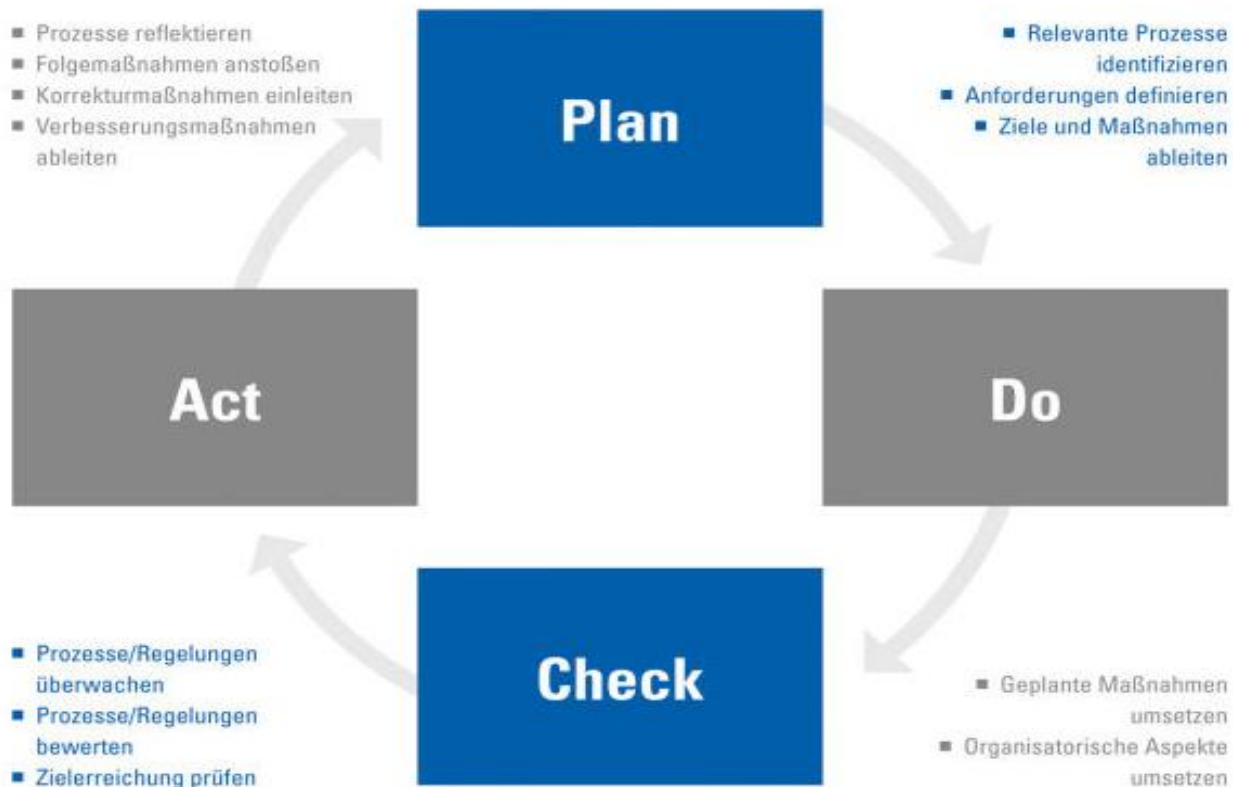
■ Prozesse reflektieren
■ Folgemaßnahmen anstoßen
■ Korrekturmaßnahmen einleiten
■ Verbesserungsmaßnahmen ableiten

Plan

■ Relevante Prozesse identifizieren
■ Anforderungen definieren
■ Ziele und Maßnahmen ableiten

Act

Do

Check

■ Prozesse/Regelungen überwachen
■ Prozesse/Regelungen bewerten
■ Zielerreichung prüfen

■ Geplante Maßnahmen umsetzen
■ Organisatorische Aspekte umsetzen